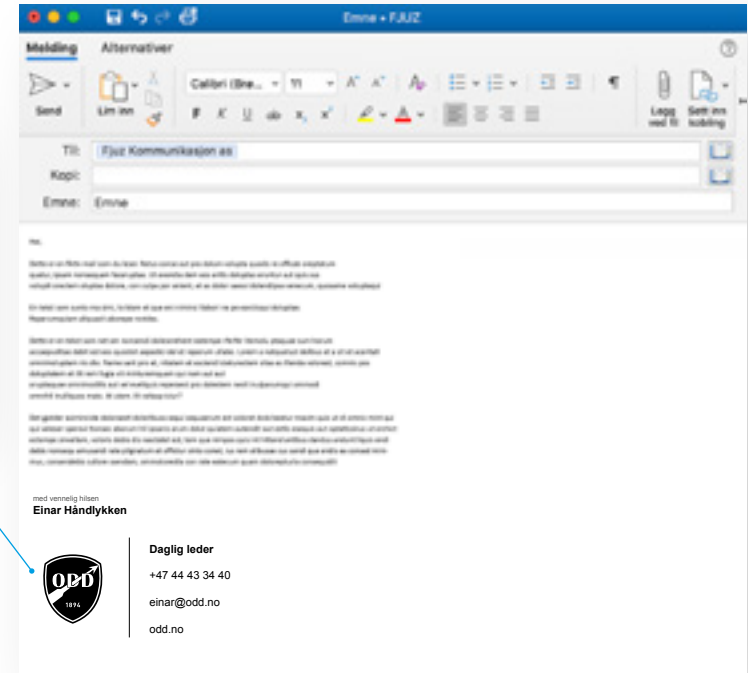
Emne • FJUZ

Melding Alternativer

Send Lim inn Calibri (Bre... 11 Legg ved fil Sett inn kobling

Til: Fjuz Kommunikasjon as
Kopi:
Emne: Emne

Hei,

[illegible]

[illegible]

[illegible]

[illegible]

med vennelig hilsen
Einar Håndlykken

ODD 1894

Daglig leder

+47 44 43 34 40

einar@odd.no

odd.no